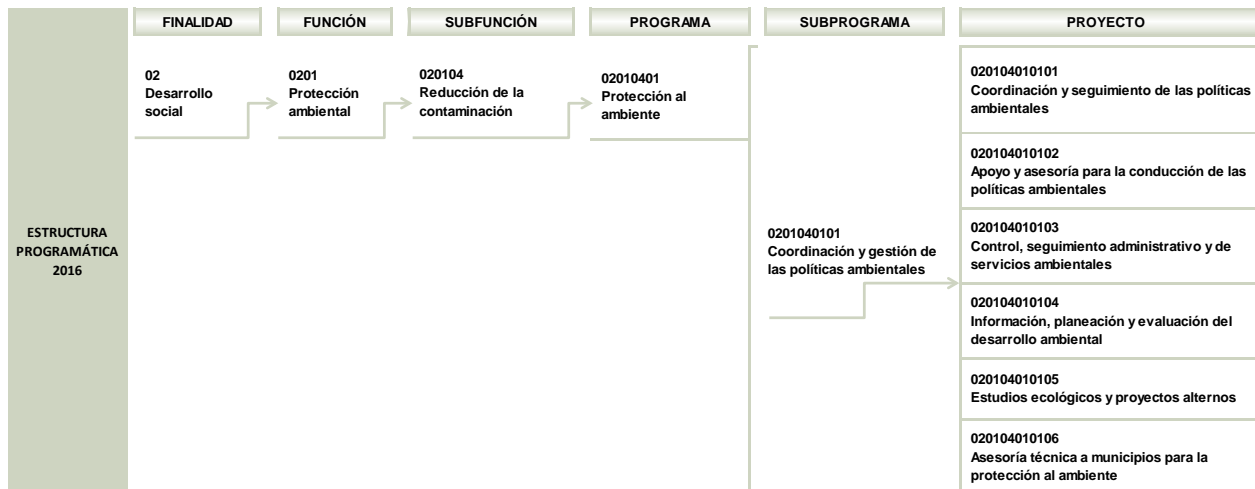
ESTRUCTURA PROGRAMÁTICA 2016

FINALIDAD

02
Desarrollo social

FUNCIÓN

0201
Protección ambiental

SUBFUNCIÓN

020104
Reducción de la contaminación

PROGRAMA

02010401
Protección al ambiente

SUBPROGRAMA

0201040101
Coordinación y gestión de las políticas ambientales

PROYECTO

020104010101
Coordinación y seguimiento de las políticas ambientales

020104010102
Apoyo y asesoría para la conducción de las políticas ambientales

020104010103
Control, seguimiento administrativo y de servicios ambientales

020104010104
Información, planeación y evaluación del desarrollo ambiental

020104010105
Estudios ecológicos y proyectos alternos

020104010106
Asesoría técnica a municipios para la protección al ambiente